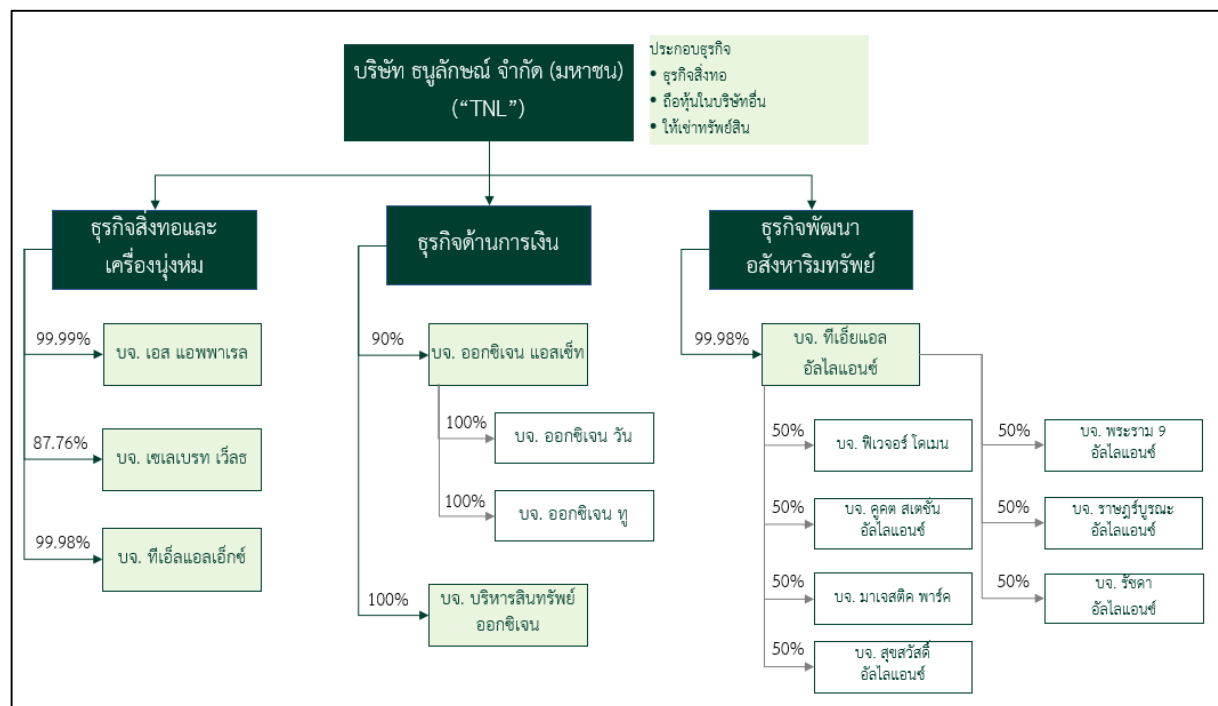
บริษัท ธนูลักษณ์ จำกัด (มหาชน) (“TNL”)

ประกอบธุรกิจ
• ธุรกิจสิ่งทอ
• ถือหุ้นในบริษัทอื่น
• ให้เช่าทรัพย์สิน

ธุรกิจสิ่งทอและเครื่องนุ่งห่ม

99.99% บจ. เอส แอพพาเรล

87.76% บจ. เซเลเบรท เว็ลธ

99.98% บจ. ทีเอ็ลแอลเอ็กซ์

ธุรกิจด้านการเงิน

90% บจ. ออกซิเจน แอสเซ็ท

100% บจ. ออกซิเจน วัน

100% บจ. ออกซิเจน ทู

100% บจ. บริหารสินทรัพย์ ออกซิเจน

ธุรกิจพัฒนาอสังหาริมทรัพย์

99.98% บจ. ทีเอ็ยแอล อัลไลแอนซ์

50% บจ. ฟิวเจอร์ โดเมน

50% บจ. คูคต สเตชั่น อัลไลแอนซ์

50% บจ. มาเจสติค พาร์ค

50% บจ. สุขสวัสดิ์ อัลไลแอนซ์

50% บจ. พระราม 9 อัลไลแอนซ์

50% บจ. ราษฎร์บูรณะ อัลไลแอนซ์

50% บจ. รัชดา อัลไลแอนซ์